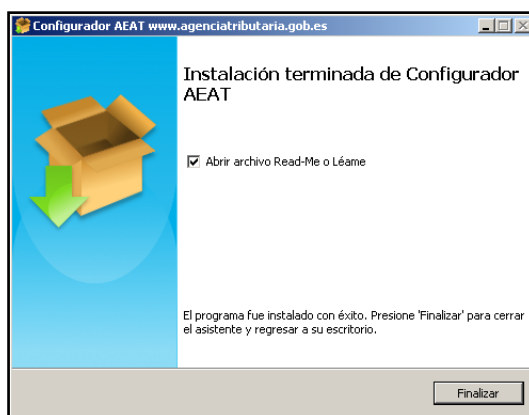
Configurador AEAT www.agenciatributaria.gob.es

Instalación terminada de Configurador AEAT

Abrir archivo Read-Me o Léame

El programa fue instalado con éxito. Presione 'Finalizar' para cerrar el asistente y regresar a su escritorio.

Finalizar